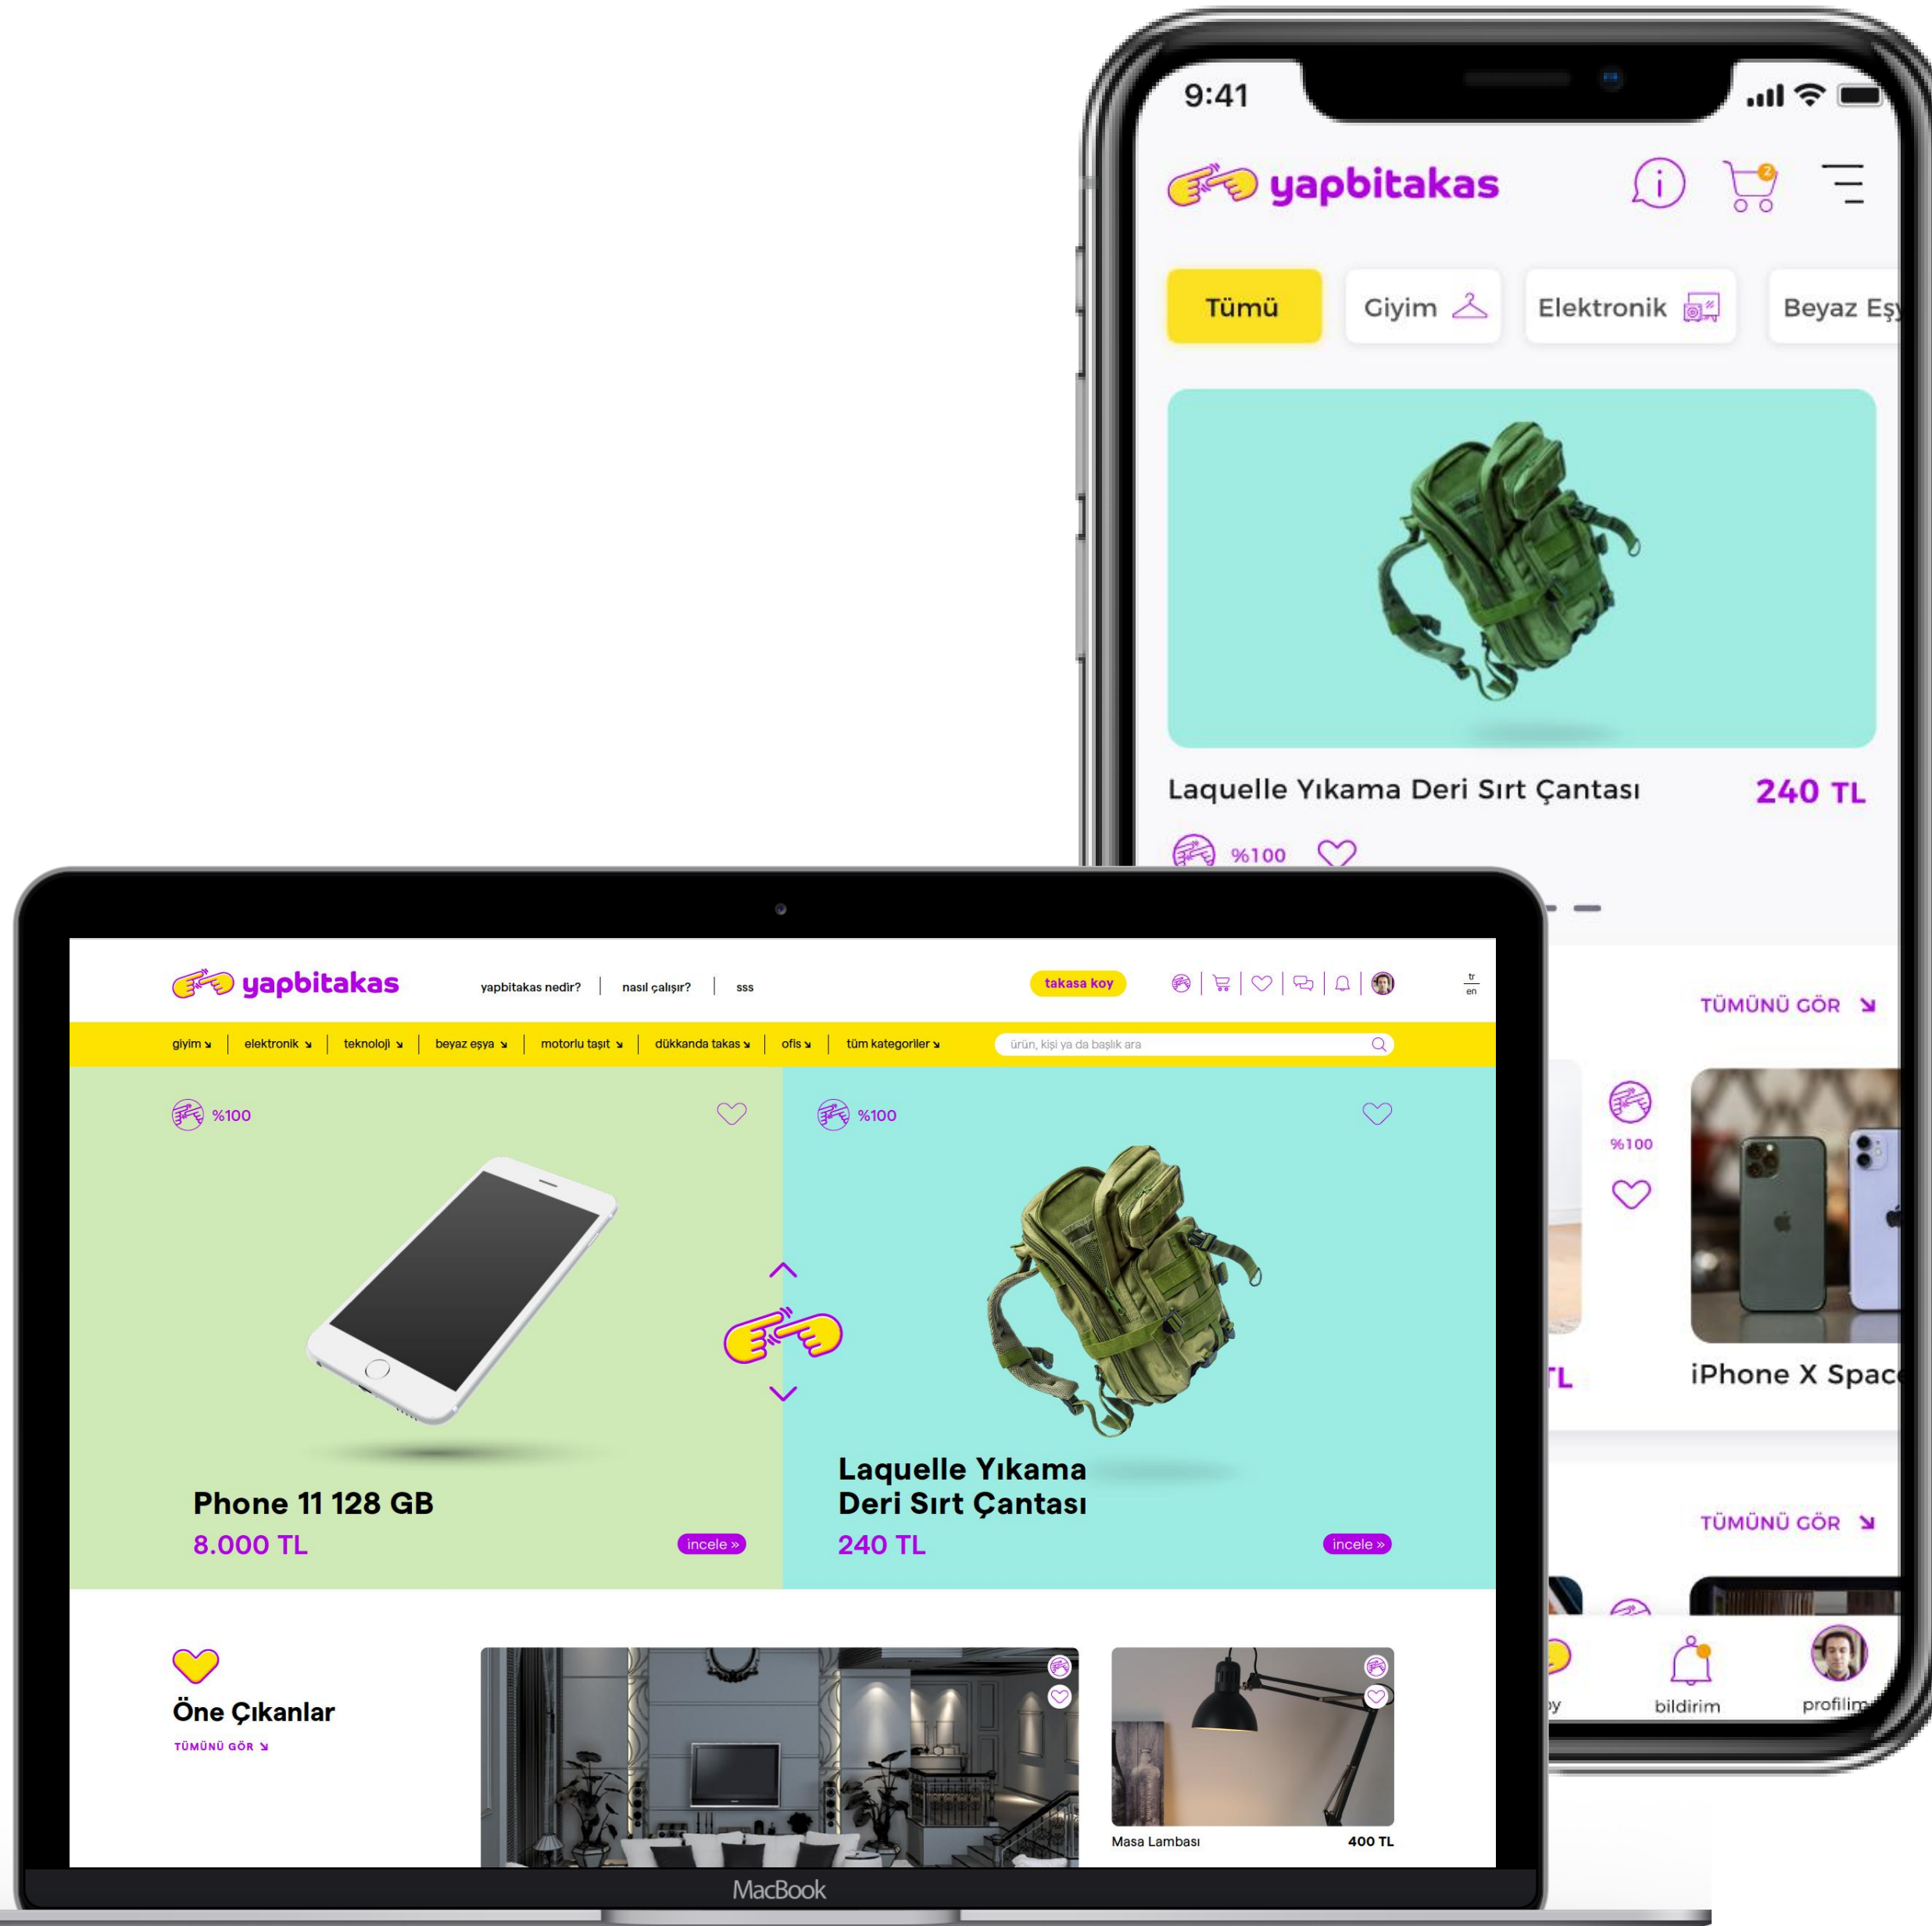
9:41

yapbitakas

Tümü
Giyim
Elektronik
Beyaz Eşy

Laquelle Yıkama Deri Sırt Çantası
240 TL
%100

TÜMÜNÜ GÖR

%100

TL
iPhone X Spac

TÜMÜNÜ GÖR

y
bildirim
profilim

yapbitakas
yapbitakas nedir? | nasıl çalışır? | sss
takasa koy
tr
en

giyim | elektronik | teknoloji | beyaz eşya | motorlu taşıt | dükkanda takas | ofis | tüm kategoriler
ürün, kişi ya da başlık ara

%100
Phone 11 128 GB
8.000 TL
incele »

%100
Laquelle Yıkama Deri Sırt Çantası
240 TL
incele »

Öne Çıkanlar
TÜMÜNÜ GÖR

Masa Lambası
400 TL

MacBook